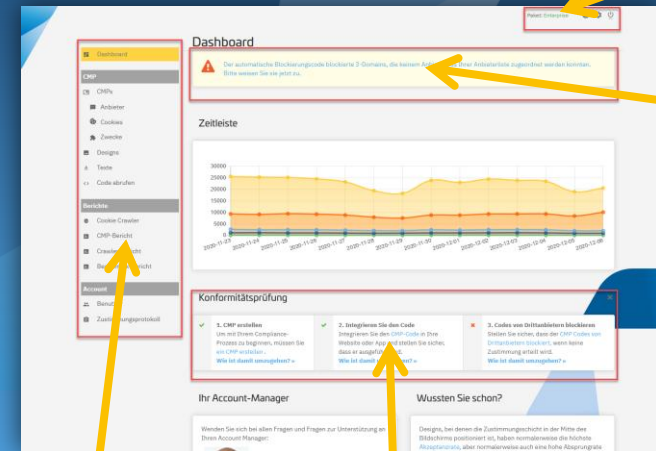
Paket: Enterprise

Dashboard

CMP

CMPs

Anbieter

Cookies

Zwecke

Designs

Texte

Code abrufen

Berichte

Cookie Crawler

CMP-Bericht

Crawler-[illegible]

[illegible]

Account

Benut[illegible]

Zusti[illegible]ungsprotokoll

Dashboard

Der automatische Blockierungscode blockierte 2 Domains, die keinem Anbieter in Ihrer Anbieterliste zugeordnet werden konnten. Bitte weisen Sie sie jetzt zu.

Zeitleiste

30000
25000
20000
15000
10000
5000
0

2020-11-23 2020-11-24 2020-11-25 2020-11-26 2020-11-27 2020-11-28 2020-11-29 2020-11-30 2020-12-01 2020-12-02 2020-12-03 2020-12-04 2020-12-05 2020-12-06

Konformitätsprüfung

1. CMP erstellen
Um mit Ihrem Compliance-Prozess zu beginnen, müssen Sie ein CMP erstellen.
Wie ist damit umzugehen? »

2. Integrieren Sie den Code
Integrieren Sie den CMP-Code in Ihre Website oder App und stellen Sie sicher, dass er ausgeführt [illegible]
Wie ist damit umzugehen? »

3. Codes von Drittanbietern blockieren
Stellen Sie sicher, dass der CMP-Codes von Drittanbietern blockiert, wenn keine Zustimmung erteilt wird.
Wie ist damit umzugehen? »

Ihr Account-Manager

Wenden Sie sich bei allen Fragen und Fragen zur Unterstützung an Ihren Account Manager:

Wussten Sie schon?

Designs, bei denen die Zustimmungsschicht in der Mitte des Bildschirms positioniert ist, haben normalerweise die höchste Akzeptanzrate, aber normalerweise auch eine hohe Absprungrate